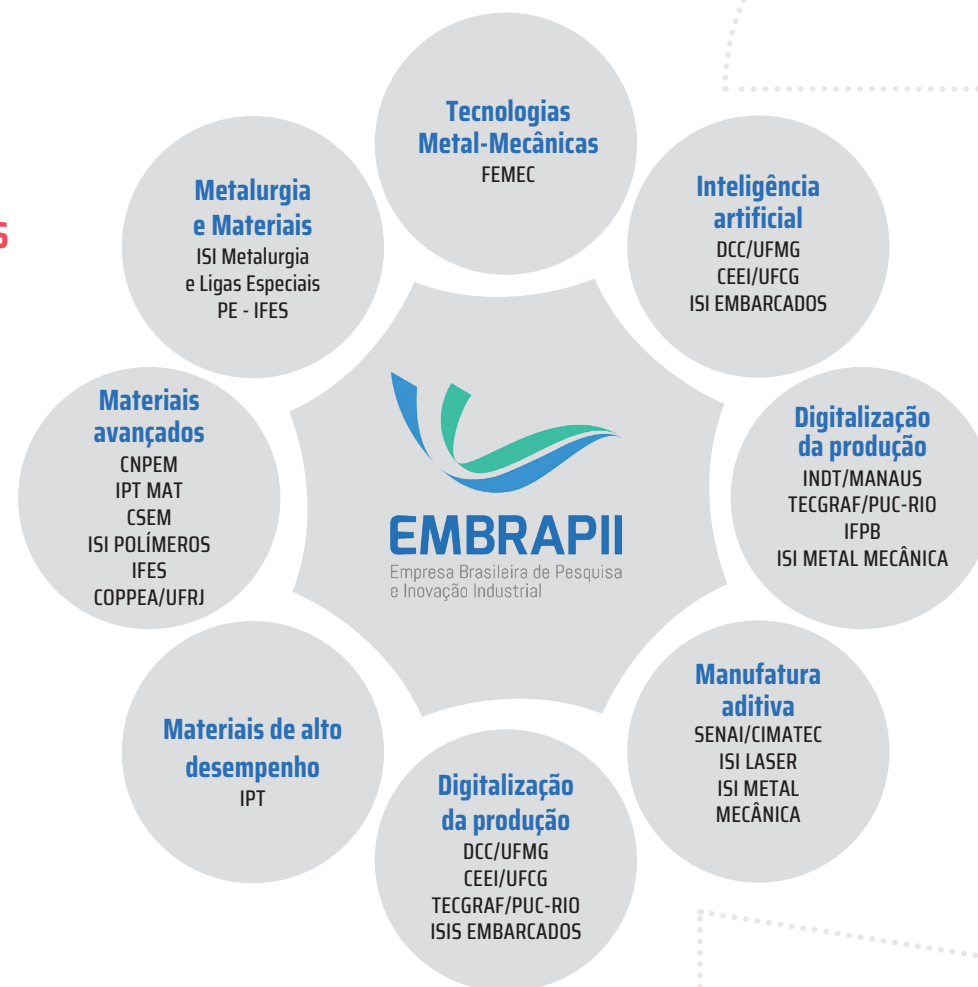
S

Tecnologias Metal-Mecânicas
FEMEC

Inteligência artificial
DCC/UFMG
CEEI/UFCG
ISI EMBARCADOS

Digitalização da produção
INDT/MANAUS
TECGRAF/PUC-RIO
IFPB
ISI METAL MECÂNICA

Manufatura aditiva
SENAI/CIMATEC
ISI LASER
ISI METAL MECÂNICA

Digitalização da produção
DCC/UFMG
CEEI/UFCG
TECGRAF/PUC-RIO
ISIS EMBARCADOS

Materiais de alto desempenho
IPT

Materiais avançados
CNPEM
IPT MAT
CSEM
ISI POLÍMEROS
IFES
COPPEA/UFRJ

Metalurgia e Materiais
ISI Metalurgia e Ligas Especiais
PE - IFES

EMBRAPII
Empresa Brasileira de Pesquisa e Inovação Industrial